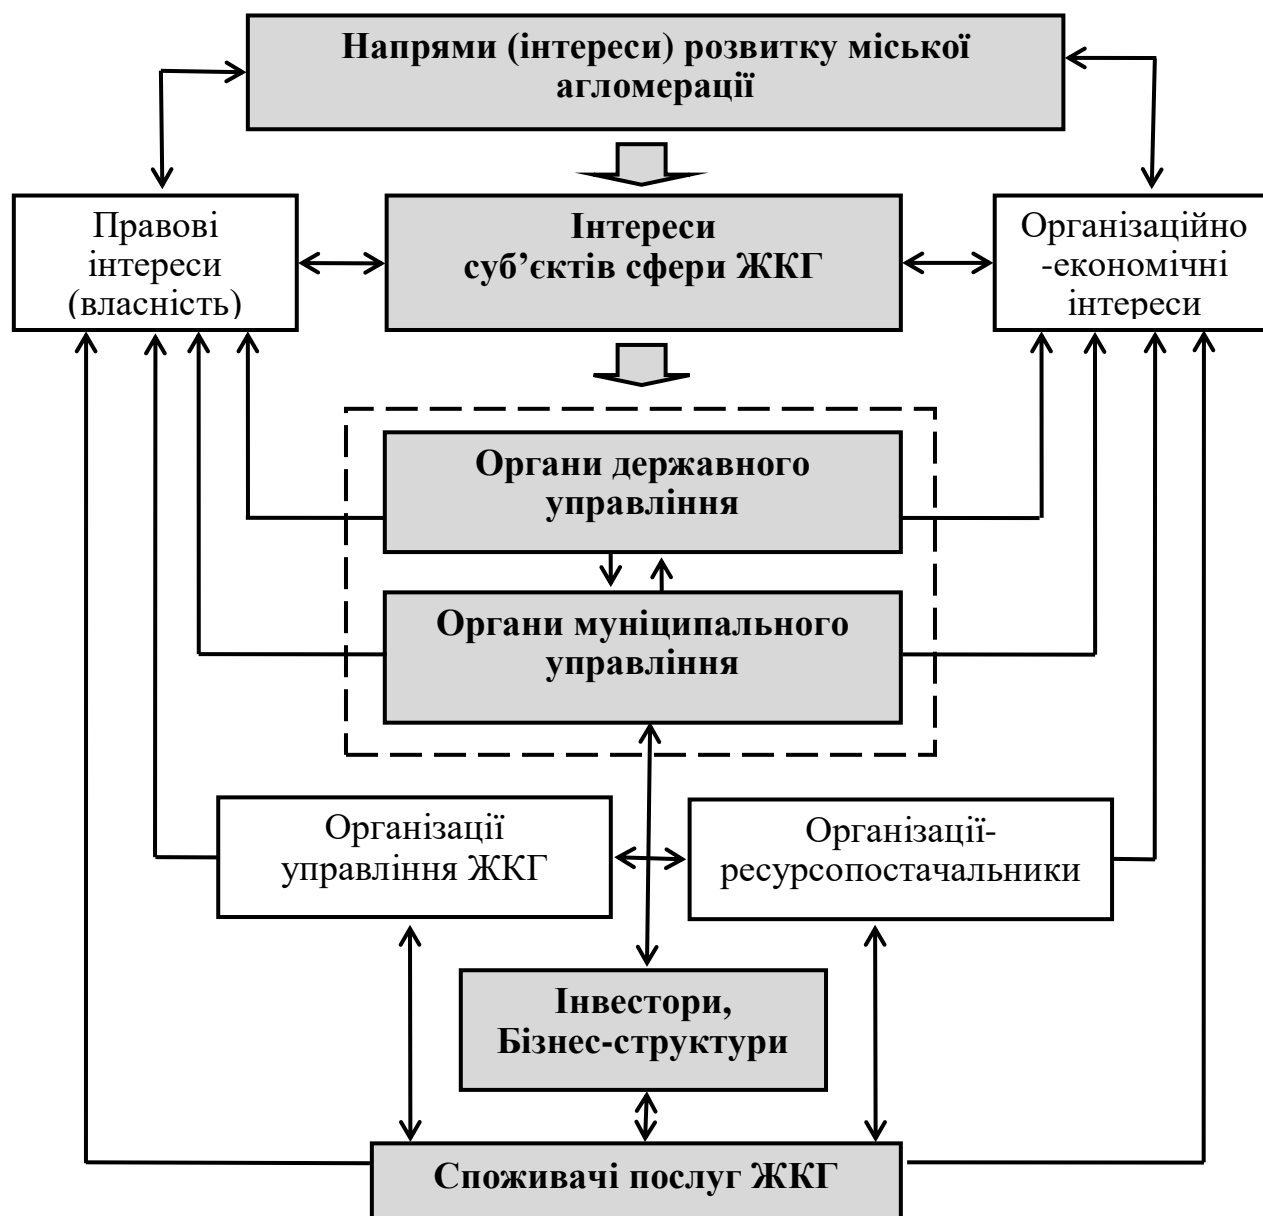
Напрями (інтереси) розвитку міської агломерації

Правові інтереси (власність)

Інтереси суб’єктів сфери ЖКГ

Організаційно -економічні інтереси

Органи державного управління

Органи муніципального управління

Організації управління ЖКГ

Організації-ресурсопостачальники

Інвестори, Бізнес-структури

Споживачі послуг ЖКГ